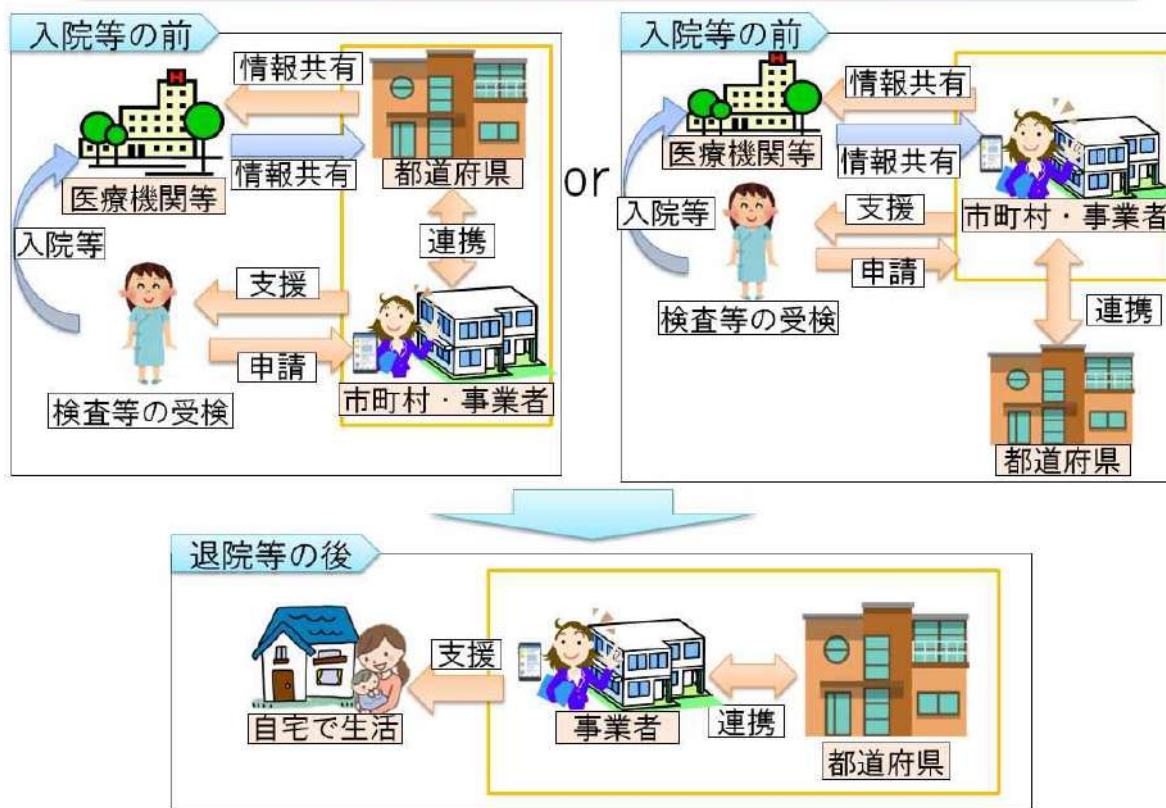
入院等の前

情報共有
情報共有
医療機関等
都道府県
入院等
連携
支援
申請
検査等の受検
市町村・事業者

or

入院等の前

情報共有
医療機関等
情報共有
入院等
支援
市町村・事業者
申請
検査等の受検
連携
都道府県

退院等の後

支援
自宅で生活
事業者
連携
都道府県